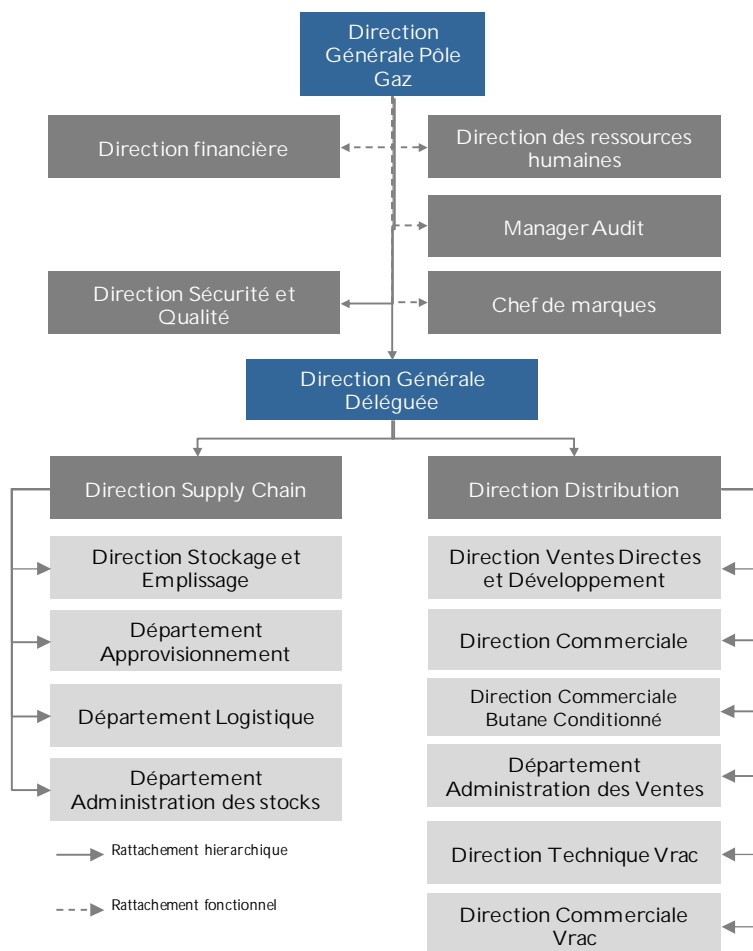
Direction Générale Pôle Gaz

Direction financière

Direction des ressources humaines

Manager Audit

Direction Sécurité et Qualité

Chef de marques

Direction Générale Déléguée

Direction Supply Chain

Direction Stockage et Emplissage

Département Approvisionnement

Département Logistique

Département Administration des stocks

Direction Distribution

Direction Ventes Directes et Développement

Direction Commerciale

Direction Commerciale Butane Conditionné

Département Administration des Ventes

Direction Technique Vrac

Direction Commerciale Vrac

Rattachement hierarchique

Rattachement fonctionnel